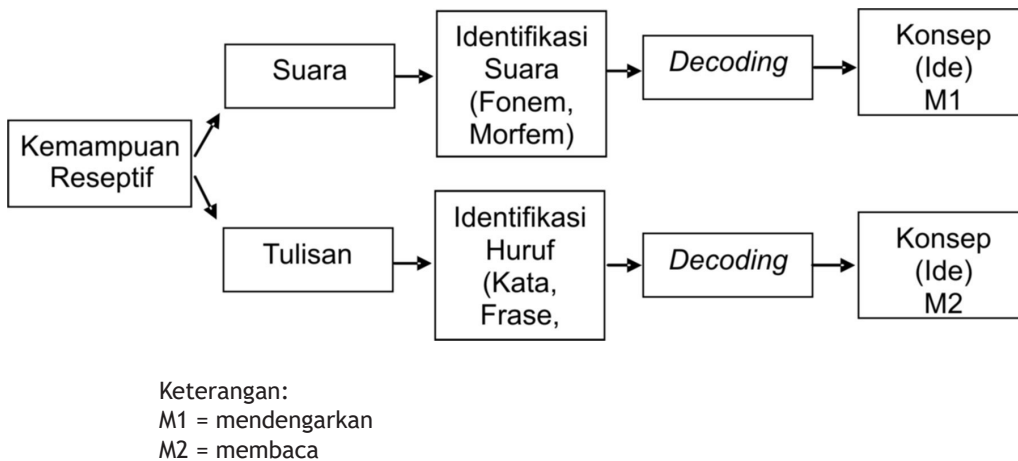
Kemampuan Reseptif

Suara

Identifikasi Suara (Fonem, Morfem)

*Decoding*

Konsep (Ide) M1

Tulisan

Identifikasi Huruf (Kata, Frase,

*Decoding*

Konsep (Ide) M2

Keterangan:
M1 = mendengarkan
M2 = membaca